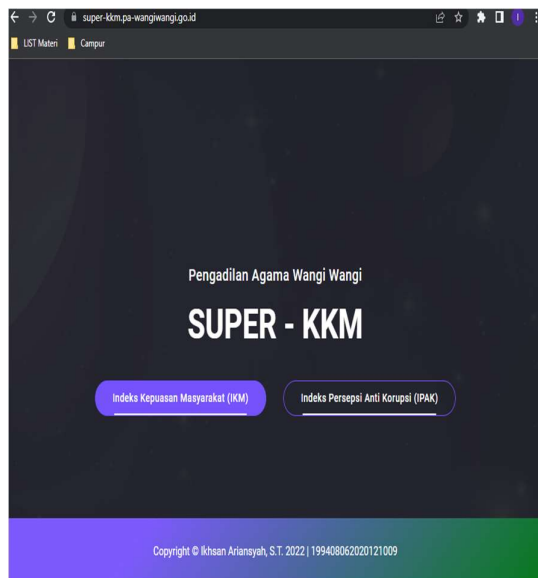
super-kkm.pa-wangiwangi.go.id

LIST Materi
Campur

Pengadilan Agama Wangi Wangi

SUPER - KKM

Indeks Kepuasan Masyarakat (IKM)
Indeks Persepsi Anti Korupsi (IPAK)

Copyright © Ikhsan Ariansyah, S.T. 2022 | 199408062020121009